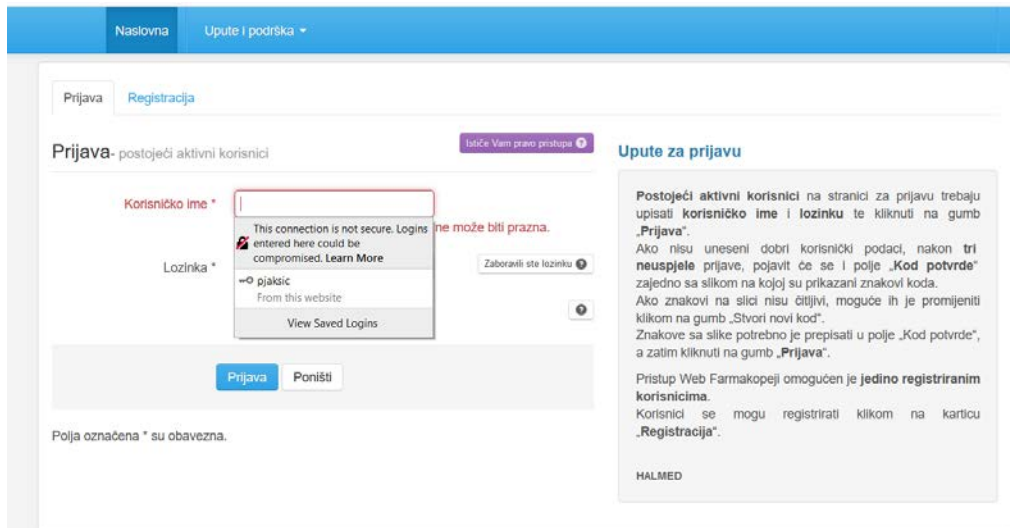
Naslovna Upute i podrška ▾

Prijava Registracija

Prijava- postojeći aktivni korisnici

Ističe Vam pravo pristupa

Korisničko ime *

This connection is not secure. Logins entered here could be compromised. Learn More

ne može biti prazna.

pjaksic
From this website

View Saved Logins

Lozinka *

Zaboravili ste lozinku

Prijava Poništi

Polja označena * su obavezna.

Upute za prijavu

**Postojeći aktivni korisnici** na stranici za prijavu trebaju upisati **korisničko ime** i **lozinku** te kliknuti na gumb „**Prijava**".
Ako nisu uneseni dobri korisnički podaci, nakon **tri neuspjele** prijave, pojavit će se i polje „**Kod potvrde**" zajedno sa slikom na kojoj su prikazani znakovi koda.
Ako znakovi na slici nisu čitljivi, moguće ih je promijeniti klikom na gumb „Stvori novi kod".
Znakove sa slike potrebno je prepisati u polje „Kod potvrde", a zatim kliknuti na gumb „**Prijava**".

Pristup Web Farmakopeji omogućen je **jedino registriranim korisnicima**.
Korisnici se mogu registrirati klikom na karticu „**Registracija**".

HALMED